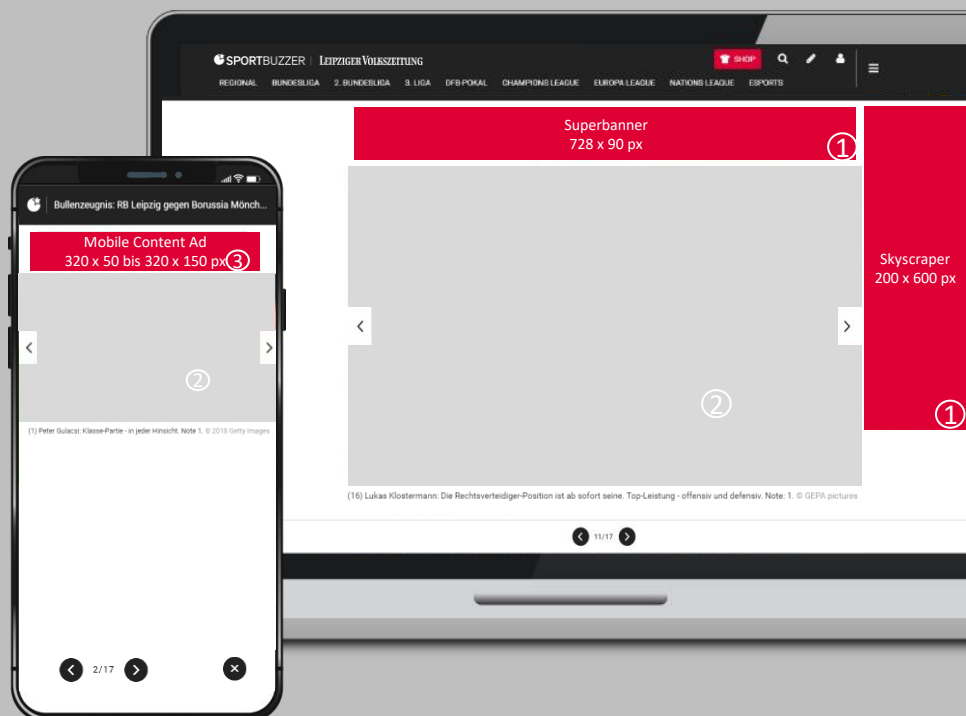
SPORTBUZZER | LEIPZIGER VOLKSZEITUNG

SHOP

REGIONAL BUNDESLIGA 2. BUNDESLIGA 3. LIGA DFB-POKAL CHAMPIONS LEAGUE EUROPA LEAGUE NATIONS LEAGUE ESPORTS

Superbanner
728 x 90 px
①

Skyscraper
200 x 600 px
①

②

(16) Lukas Klostermann: Die Rechtsverteidiger-Position ist ab sofort seine. Top-Leistung - offensiv und defensiv. Note: 1. © GEPA pictures

11/17

Bullenzeugnis: RB Leipzig gegen Borussia Mönch...

Mobile Content Ad
320 x 50 bis 320 x 150 px③

②

(1) Peter Gulacsi: Klasse-Partie - in jeder Hinsicht. Note 1. © 2018 Getty Images

2/17